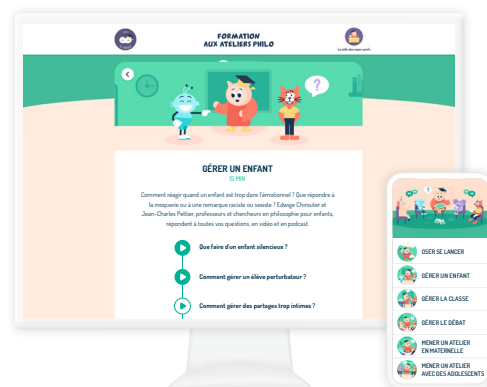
FORMATION
AUX ATELIERS PHILO

La salle des super-profs

?

GÉRER UN ENFANT
15 MIN

Comment réagir quand un enfant est trop dans l'émotionnel ? Que répondre à la moquerie ou à une remarque raciste ou sexiste ? Edwige Chirouter et Jean-Charles Pettier, professeurs et chercheurs en philosophie pour enfants, répondent à toutes vos questions, en vidéo et en podcast.

Que faire d'un enfant silencieux ?

Comment gérer un élève perturbateur ?

Comment gérer des partages trop intimes ?

OSER SE LANCER

GÉRER UN ENFANT

GÉRER LA CLASSE

GÉRER LE DÉBAT

MENER UN ATELIER EN MATERNELLE

MENER UN ATELIER AVEC DES ADOLESCENTS